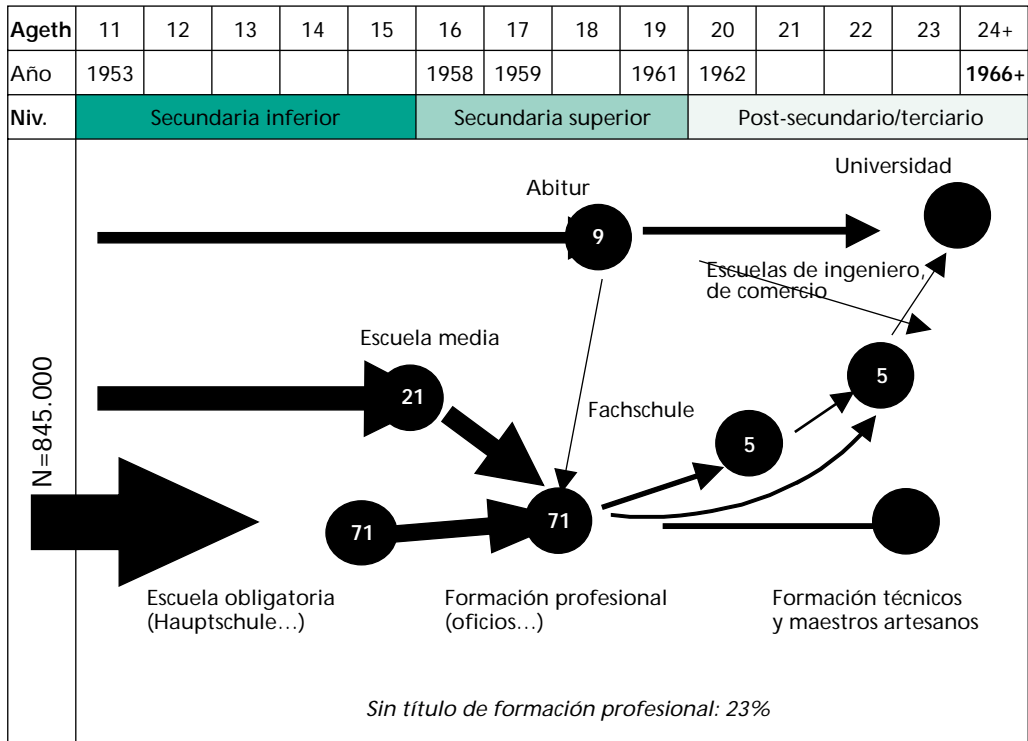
| Ageth | 11 | 12 | 13 | 14 | 15 | 16 | 17 | 18 | 19 | 20 | 21 | 22 | 23 | 24+ |
|---|---|---|---|---|---|---|---|---|---|---|---|---|---|---|
| Año | 1953 | | | | | 1958 | 1959 | | 1961 | 1962 | | | | **1966+** |
| Niv. | Secundaria inferior | | | | | Secundaria superior | | | | Post-secundario/terciario | | | | |

Universidad

Abitur

9

Escuelas de ingeniero, de comercio

Escuela media

N=845.000

21

5

Fachschule

5

71

71

Escuela obligatoria (Hauptschule…)

Formación profesional (oficios…)

Formación técnicos y maestros artesanos

*Sin título de formación profesional: 23%*